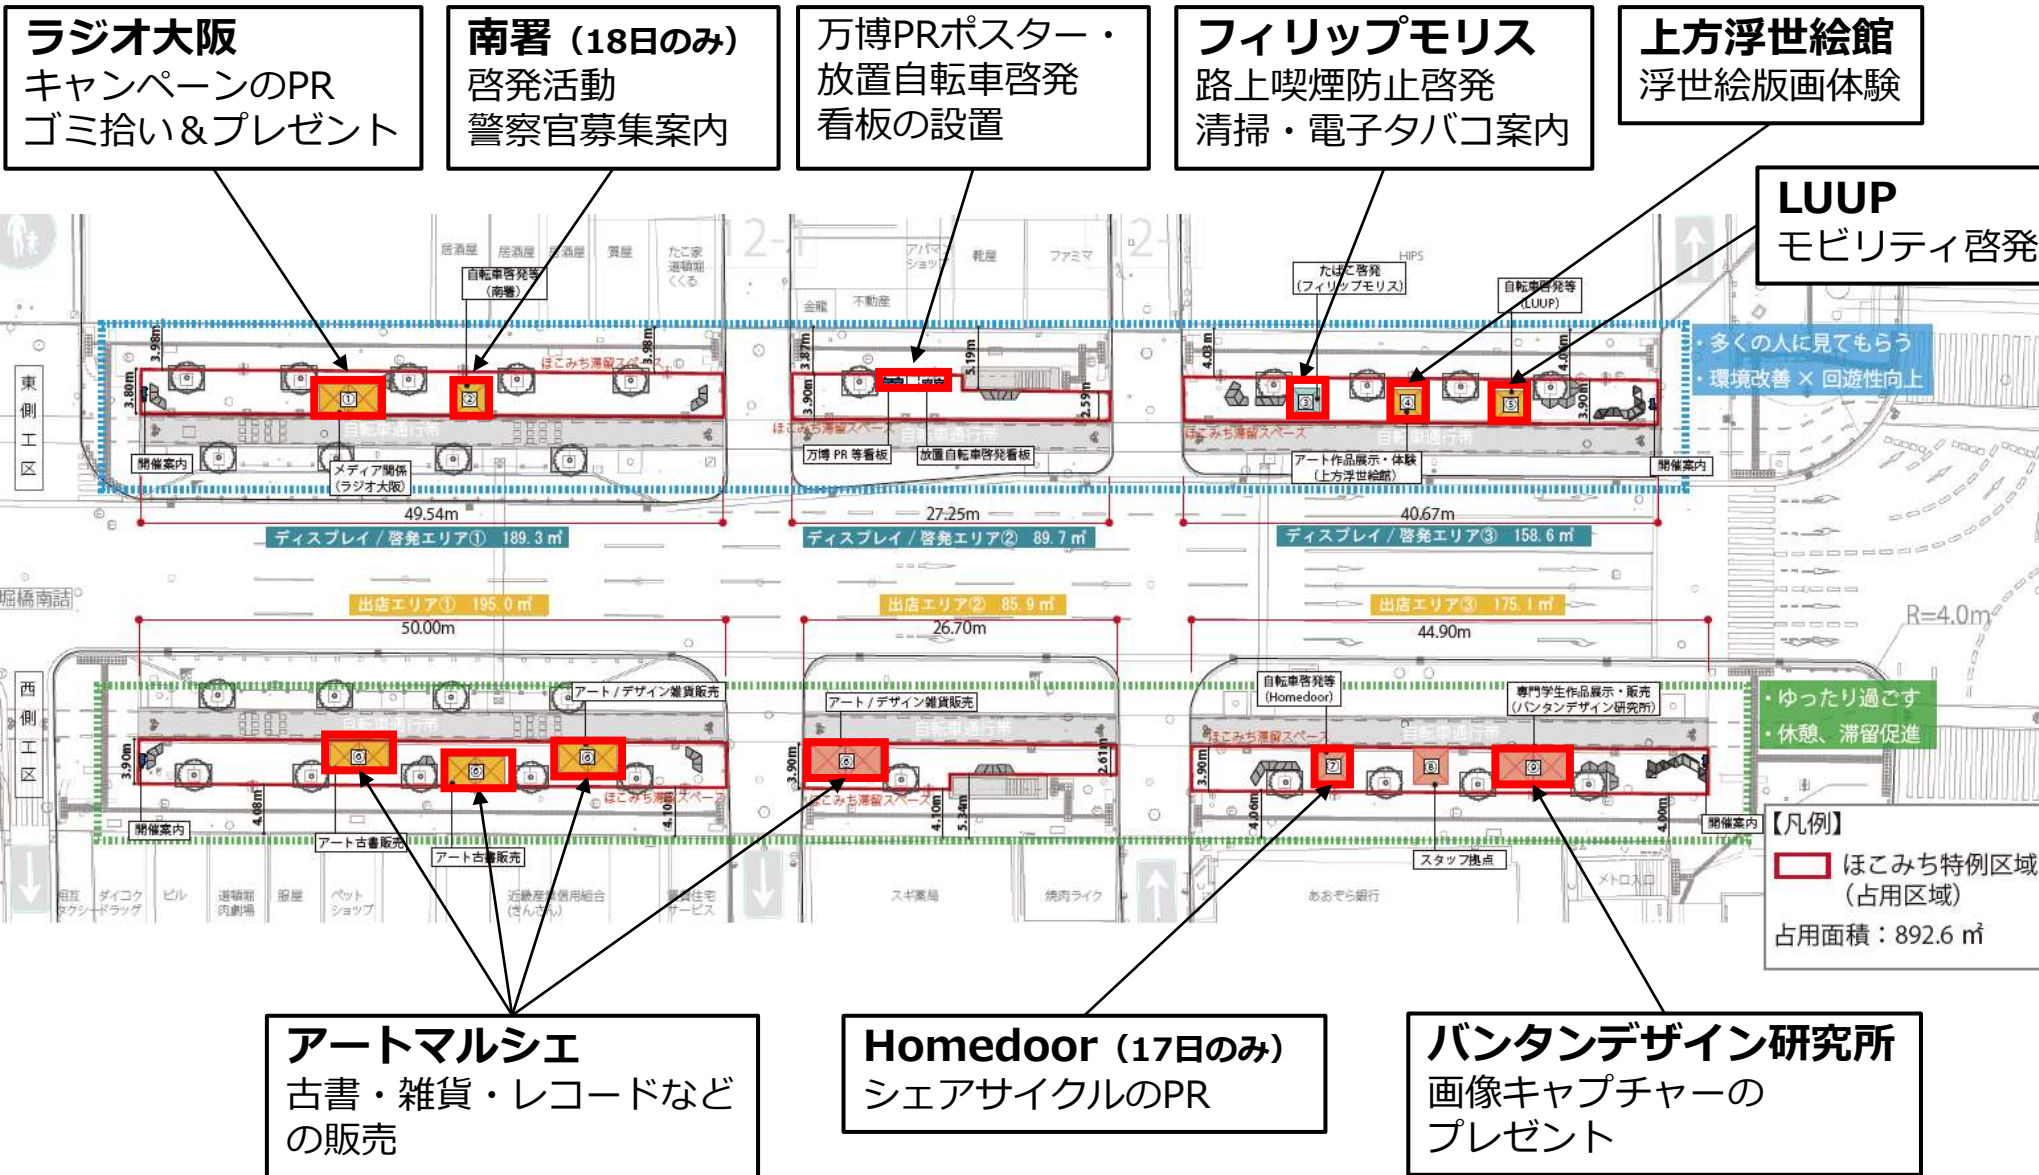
ラジオ大阪
キャンペーンのPR
ゴミ拾い＆プレゼント

南署（18日のみ）
啓発活動
警察官募集案内

万博PRポスター・
放置自転車啓発
看板の設置

フィリップモリス
路上喫煙防止啓発
清掃・電子タバコ案内

上方浮世絵館
浮世絵版画体験

LUUP
モビリティ啓発

東側工区

自転車啓発等（南署）

たばこ啓発（フィリップモリス）

自転車啓発等（LUUP）

ほこみち滞留スペース

自転車通行帯

開催案内

メディア関係（ラジオ大阪）

万博PR等看板

放置自転車啓発看板

アート作品展示・体験（上方浮世絵館）

・多くの人に見てもらう
・環境改善 × 回遊性向上

49.54m
27.25m
40.67m

ディスプレイ／啓発エリア① 189.3㎡
ディスプレイ／啓発エリア② 89.7㎡
ディスプレイ／啓発エリア③ 158.6㎡

堀橋南詰

出店エリア① 195.0㎡
出店エリア② 85.9㎡
出店エリア③ 175.1㎡

50.00m
26.70m
44.90m

R=4.0m

西側工区

アート／デザイン雑貨販売

自転車啓発等（Homedoor）

専門学生作品展示・販売（バンタンデザイン研究所）

・ゆったり過ごす
・休憩、滞留促進

アート古書販売

スタッフ拠点

【凡例】
ほこみち特例区域（占用区域）
占用面積：892.6㎡

アートマルシェ
古書・雑貨・レコードなどの販売

Homedoor（17日のみ）
シェアサイクルのPR

バンタンデザイン研究所
画像キャプチャーの
プレゼント